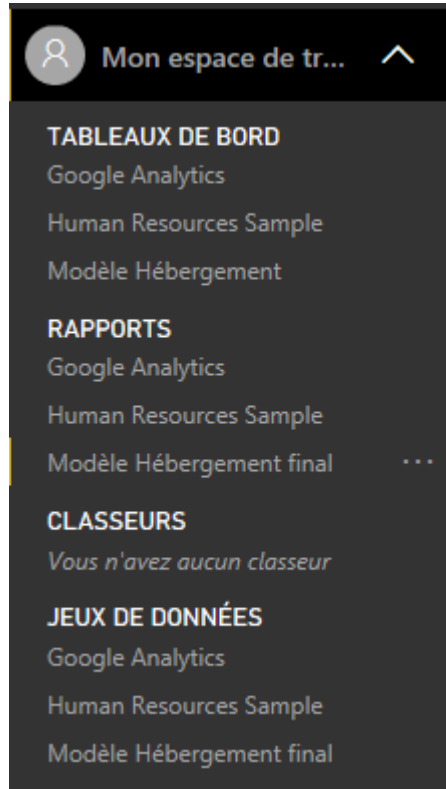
Mon espace de tr...

TABLEAUX DE BORD
Google Analytics
Human Resources Sample
Modèle Hébergement

RAPPORTS
Google Analytics
Human Resources Sample
Modèle Hébergement final ...

CLASSEURS
Vous n'avez aucun classeur

JEUX DE DONNÉES
Google Analytics
Human Resources Sample
Modèle Hébergement final